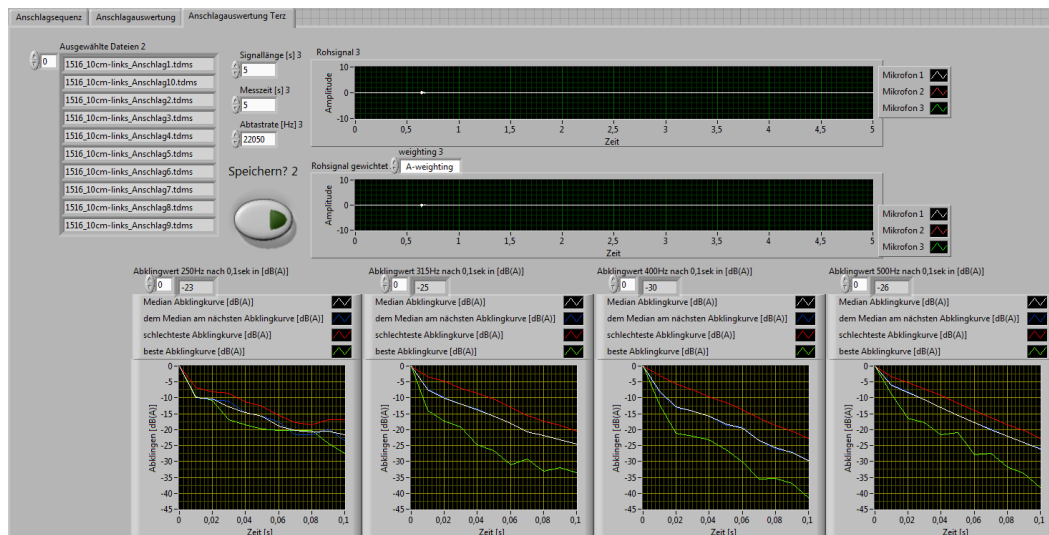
Anschlagsequenz | Anschlagauswertung | Anschlagauswertung Terz

Ausgewählte Dateien 2
0
1516_10cm-links_Anschlag1.tdms
1516_10cm-links_Anschlag10.tdms
1516_10cm-links_Anschlag2.tdms
1516_10cm-links_Anschlag3.tdms
1516_10cm-links_Anschlag4.tdms
1516_10cm-links_Anschlag5.tdms
1516_10cm-links_Anschlag6.tdms
1516_10cm-links_Anschlag7.tdms
1516_10cm-links_Anschlag8.tdms
1516_10cm-links_Anschlag9.tdms

Signallänge [s] 3
5
Messzeit [s] 3
5
Abtastrate [Hz] 3
22050

Speichern? 2

Rohsignal 3
Amplitude
10
0
-10
0 0,5 1 1,5 2 2,5 3 3,5 4 4,5 5
Zeit
Mikrofon 1
Mikrofon 2
Mikrofon 3

Rohsignal gewichtet
weighting 3
A-weighting
Amplitude
10
0
-10
0 0,5 1 1,5 2 2,5 3 3,5 4 4,5 5
Zeit
Mikrofon 1
Mikrofon 2
Mikrofon 3

Abklingwert 250Hz nach 0,1sek in [dB(A)]
0
-23
Median Abklingkurve [dB(A)]
dem Median am nächsten Abklingkurve [dB(A)]
schlechteste Abklingkurve [dB(A)]
beste Abklingkurve [dB(A)]
Abklingen [dB(A)]
0 -5 -10 -15 -20 -25 -30 -35 -40 -45
0 0,02 0,04 0,06 0,08 0,1
Zeit [s]

Abklingwert 315Hz nach 0,1sek in [dB(A)]
0
-25
Median Abklingkurve [dB(A)]
dem Median am nächsten Abklingkurve [dB(A)]
schlechteste Abklingkurve [dB(A)]
beste Abklingkurve [dB(A)]
Abklingen [dB(A)]
0 -5 -10 -15 -20 -25 -30 -35 -40 -45
0 0,02 0,04 0,06 0,08 0,1
Zeit [s]

Abklingwert 400Hz nach 0,1sek in [dB(A)]
0
-30
Median Abklingkurve [dB(A)]
dem Median am nächsten Abklingkurve [dB(A)]
schlechteste Abklingkurve [dB(A)]
beste Abklingkurve [dB(A)]
Abklingen [dB(A)]
0 -5 -10 -15 -20 -25 -30 -35 -40 -45
0 0,02 0,04 0,06 0,08 0,1
Zeit [s]

Abklingwert 500Hz nach 0,1sek in [dB(A)]
0
-26
Median Abklingkurve [dB(A)]
dem Median am nächsten Abklingkurve [dB(A)]
schlechteste Abklingkurve [dB(A)]
beste Abklingkurve [dB(A)]
Abklingen [dB(A)]
0 -5 -10 -15 -20 -25 -30 -35 -40 -45
0 0,02 0,04 0,06 0,08 0,1
Zeit [s]